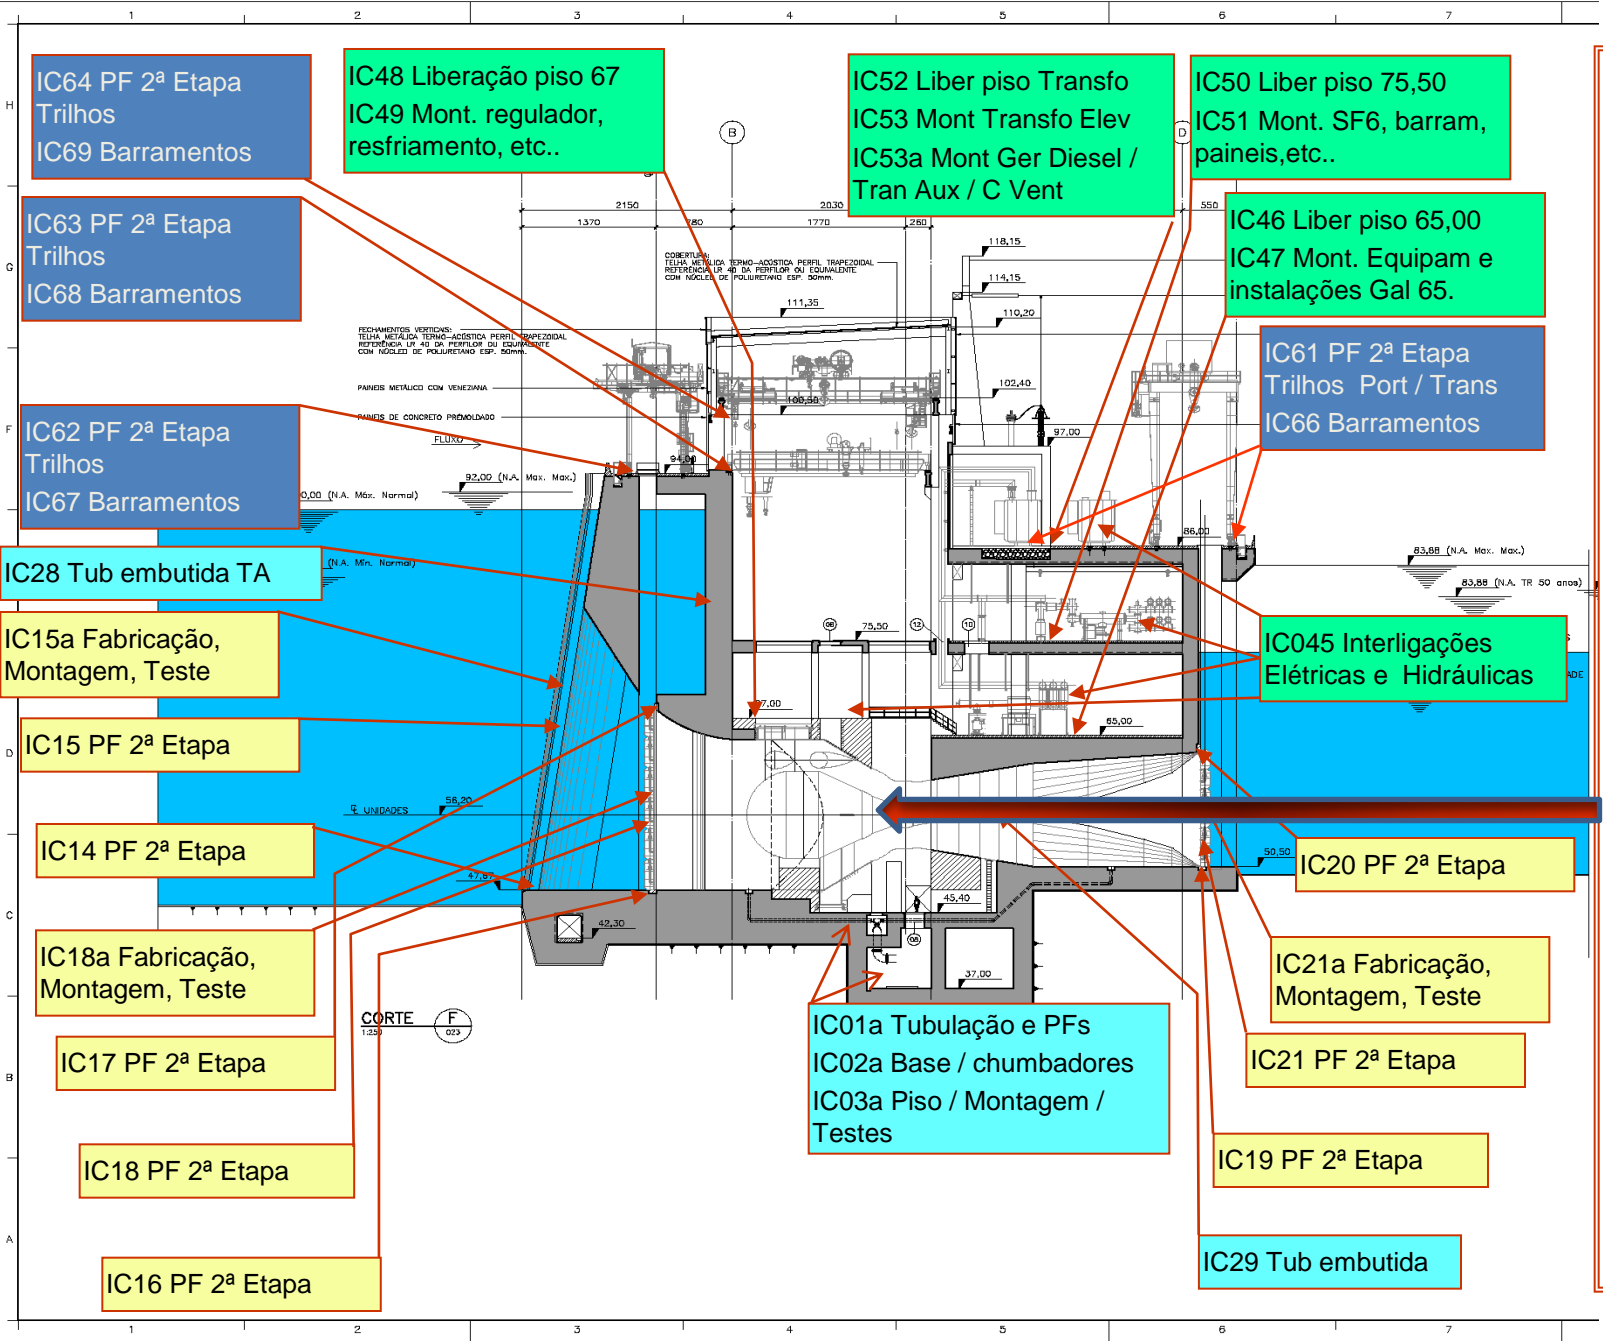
1 2 3 4 5 6 7

H

G

F

D

C

B

A

IC64 PF 2ª Etapa
Trilhos
IC69 Barramentos

IC48 Liberação piso 67
IC49 Mont. regulador, resfriamento, etc..

IC52 Liber piso Transfo
IC53 Mont Transfo Elev
IC53a Mont Ger Diesel / Tran Aux / C Vent

IC50 Liber piso 75,50
IC51 Mont. SF6, barram, paineis,etc..

IC63 PF 2ª Etapa
Trilhos
IC68 Barramentos

IC46 Liber piso 65,00
IC47 Mont. Equipam e instalações Gal 65.

IC61 PF 2ª Etapa
Trilhos Port / Trans
IC66 Barramentos

IC62 PF 2ª Etapa
Trilhos
IC67 Barramentos

IC28 Tub embutida TA

IC15a Fabricação, Montagem, Teste

IC045 Interligações Elétricas e Hidráulicas

IC15 PF 2ª Etapa

IC14 PF 2ª Etapa

IC20 PF 2ª Etapa

IC18a Fabricação, Montagem, Teste

IC21a Fabricação, Montagem, Teste

IC01a Tubulação e PFs
IC02a Base / chumbadores
IC03a Piso / Montagem / Testes

IC17 PF 2ª Etapa

IC21 PF 2ª Etapa

IC18 PF 2ª Etapa

IC19 PF 2ª Etapa

IC29 Tub embutida

IC16 PF 2ª Etapa

B D 2150 1370 780 2030 1770 260 550

COBERTURA: TELHA METÁLICA TERMO-ACÚSTICA PERFIL TRAPEZOIDAL REFERÊNCIA LR 40 DA PERFILOR OU EQUIVALENTE COM NÚCLEO DE POLIURETANO ESP. 50mm.

FECHAMENTOS VERTICAIS: TELHA METÁLICA TERMO-ACÚSTICA PERFIL TRAPEZOIDAL REFERÊNCIA LR 40 DA PERFILOR OU EQUIVALENTE COM NÚCLEO DE POLIURETANO ESP. 50mm.

PAINEIS METÁLICO COM VENEZIANA
PAINEIS DE CONCRETO PREMOLDADO
FLUXO

118,15 114,15 111,35 110,20 102,40 100,50 97,00 94,00 92,00 (N.A. Max. Max.) 0,00 (N.A. Máx. Normal) (N.A. Mín. Normal) 86,00 83,88 (N.A. Max. Max.) 83,88 (N.A. TR 50 anos) 75,50 67,00 65,00 56,20 ℄ UNIDADES 50,50 47,67 45,40 42,30 37,00

CORTE F 1:250 023